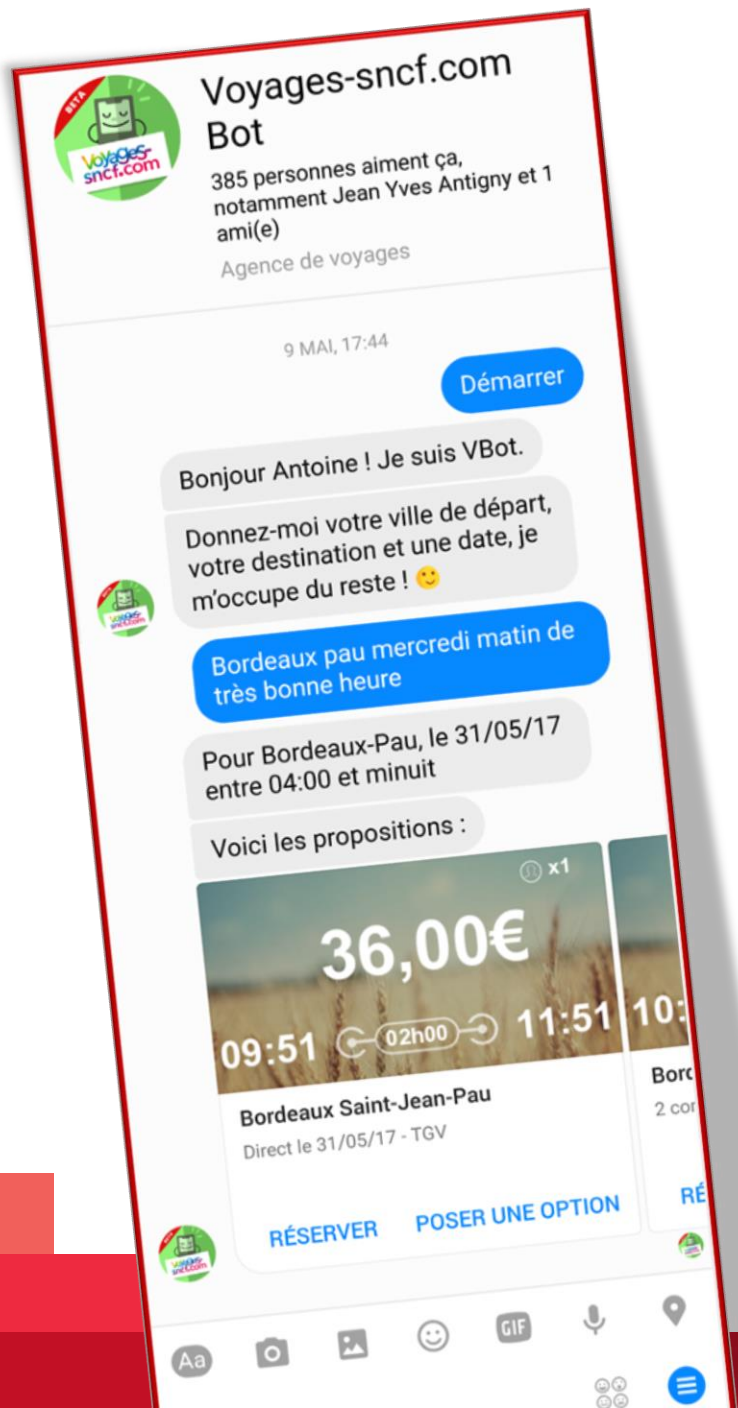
BETA
Voyages-sncf.com

Voyages-sncf.com Bot
385 personnes aiment ça, notamment Jean Yves Antigny et 1 ami(e)
Agence de voyages

9 MAI, 17:44

Démarrer

Bonjour Antoine ! Je suis VBot.

Donnez-moi votre ville de départ, votre destination et une date, je m'occupe du reste ! 🙂

Bordeaux pau mercredi matin de très bonne heure

Pour Bordeaux-Pau, le 31/05/17 entre 04:00 et minuit

Voici les propositions :

x1
36,00€
09:51 02h00 11:51
Bordeaux Saint-Jean-Pau
Direct le 31/05/17 - TGV
RÉSERVER POSER UNE OPTION

10:
Borc
2 cor
RÉ

Aa GIF